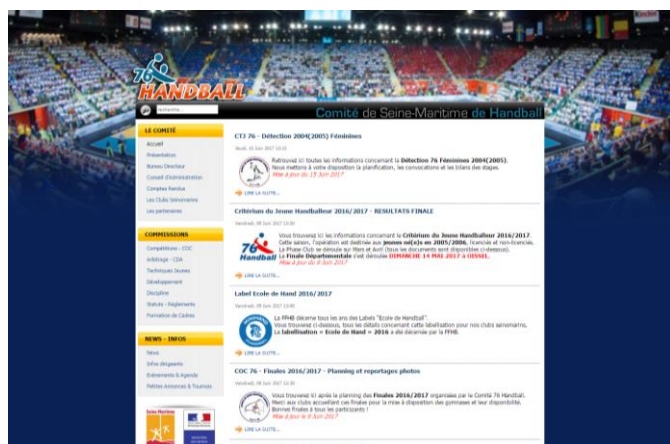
76 HANDBALL

Recherche...

Comité de Seine-Maritime de Handball

LE COMITÉ

Accueil

Présentation

Bureau Directeur

Conseil d'Administration

Comptes Rendus

Les Clubs Seinomarins

Les partenaires

COMMISSIONS

Compétitions - COC

Arbitrage - CDA

Techniques Jeunes

Développement

Discipline

Statuts - Règlements

Formation de Cadres

NEWS - INFOS

News

Infos dirigeants

Evènements & Agenda

Petites Annonces & Tournois

Seine-Maritime

CTJ 76 - Détection 2004(2005) Féminines

Jeudi 15 Juin 2017 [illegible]

Retrouvez ici toutes les informations concernant la Détection 76 Féminines 2004(2005). Nous mettons à votre disposition la planification, les convocations et les bilans des stages.

Mise à jour du 15 Juin 2017

LIRE LA SUITE...

Critérium du Jeune Handballeur 2016/2017 - RESULTATS FINALE

Vendredi, 09 Juin 2017 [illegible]

Vous trouverez ici les informations concernant le Critérium du Jeune Handballeur 2016/2017. Cette saison, l'opération est destinée aux jeunes né(e)s en 2005/2006, licencié et non-licencié. La Phase Club se déroule sur Mars et Avril (tous les documents sont disponibles ci-dessous). La Finale Départementale s'est déroulée DIMANCHE 14 MAI 2017 à OISSEL.

Mise à jour du 8 Juin 2017

76 Handball

LIRE LA SUITE...

Label Ecole de Hand 2016/2017

Vendredi, 09 Juin 2017 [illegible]

La FFHB décerne tous les ans des Labels "Ecole de Handball". Vous trouverez ci-dessous, tous les détails concernant cette labellisation pour nos clubs seinomarins. Le labellisation « Ecole de Hand » 2016 a été décernée par la FFHB.

LIRE LA SUITE...

COC 76 - Finales 2016/2017 - Planning et reportages photos

Vendredi, 09 Juin 2017 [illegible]

Vous trouverez ici après le planning des Finales 2016/2017 organisées par le Comité 76 Handball. Merci aux clubs accueillant ces finales pour la mise à disposition des gymnases et leur disponibilité. Bonnes finales à tous les participants !

Mise à jour du 9 Juin 2017

LIRE LA SUITE...